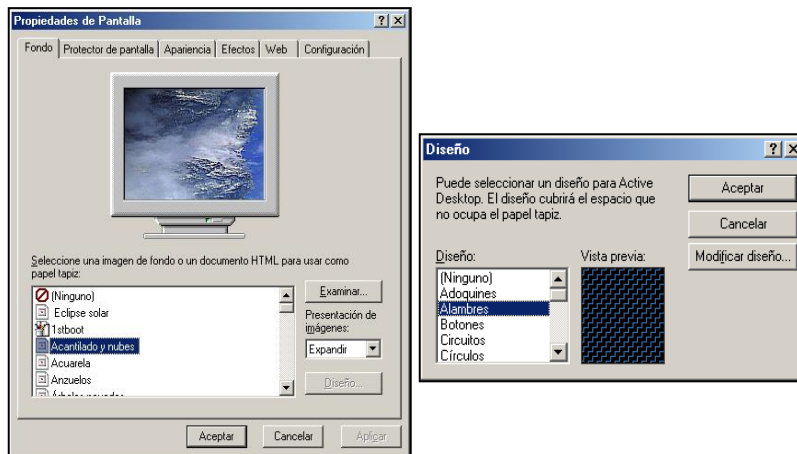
Propiedades de Pantalla ? X

Fondo | Protector de pantalla | Apariencia | Efectos | Web | Configuración

Seleccione una imagen de fondo o un documento HTML para usar como papel tapiz:

(Ninguno)
Eclipse solar
1stboot
Acantilado y nubes
Acuarela
Anzuelos
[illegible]

Examinar...

Presentación de imágenes:

Expandir

Diseño...

Aceptar | Cancelar | Aplicar

Diseño ? X

Puede seleccionar un diseño para Active Desktop. El diseño cubrirá el espacio que no ocupa el papel tapiz.

Diseño:
(Ninguno)
Adoquines
Alambres
Botones
Circuitos
Círculos

Vista previa:

Aceptar
Cancelar
Modificar diseño...